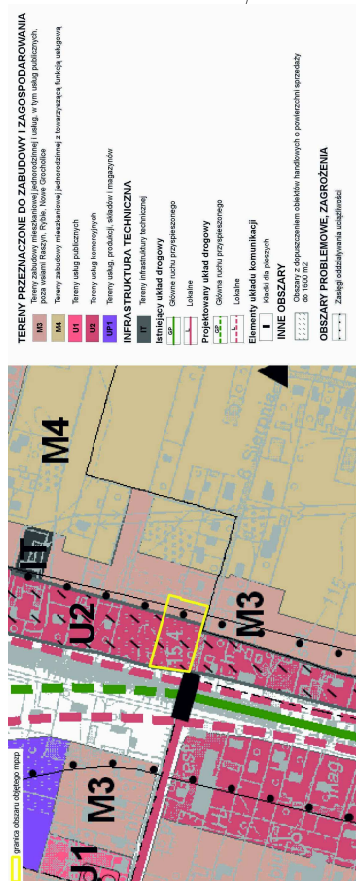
TERENY PRZEZNACZONE DO ZABUDOWY I ZAGOSPODAROWANIA

M3 Tereny zabudowy mieszkaniowej jednorodzinnej i usług, w tym usług publicznych, poza wsiami Raszyn, Rybie, Nowe Grochów

M4 Tereny zabudowy mieszkaniowej jednorodzinnej z towarzyszącą funkcją usługową

U1 Tereny usług publicznych

U2 Tereny usług komercyjnych

UP1 Tereny usług, produkcji, składów i magazynów

INFRASTRUKTURA TECHNICZNA

IT Tereny infrastruktury technicznej

Istniejący układ drogowy

GP Główne ruchu przyspieszonego

Lokalne

Projektowany układ drogowy

GP Główna ruchu przyspieszonego

Lokalne

Elementy układu komunikacji

Kładki dla pieszych

INNE OBSZARY

Obszary z dopuszczeniem obiektów handlowych o powierzchni sprzedaży do 1000 m²

OBSZARY PROBLEMOWE, ZAGROŻENIA

Zasięgi oddziaływania uciążliwości

granica obszaru objętego mpzp

M4

IT

U2

M3

15.4

M3

U1